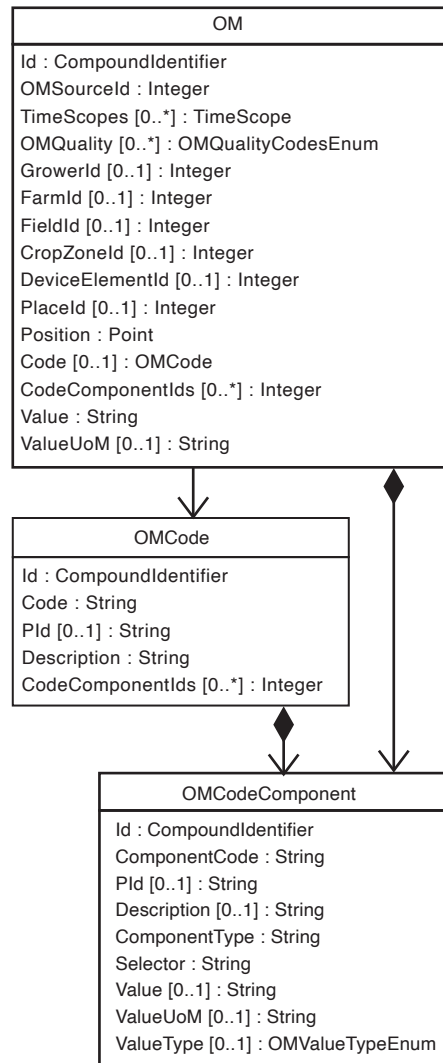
OM

Id : CompoundIdentifier
OMSourceId : Integer
TimeScopes [0..*] : TimeScope
OMQuality [0..*] : OMQualityCodesEnum
GrowerId [0..1] : Integer
FarmId [0..1] : Integer
FieldId [0..1] : Integer
CropZoneId [0..1] : Integer
DeviceElementId [0..1] : Integer
PlaceId [0..1] : Integer
Position : Point
Code [0..1] : OMCode
CodeComponentIds [0..*] : Integer
Value : String
ValueUoM [0..1] : String

OMCode

Id : CompoundIdentifier
Code : String
PId [0..1] : String
Description : String
CodeComponentIds [0..*] : Integer

OMCodeComponent

Id : CompoundIdentifier
ComponentCode : String
PId [0..1] : String
Description [0..1] : String
ComponentType : String
Selector : String
Value [0..1] : String
ValueUoM [0..1] : String
ValueType [0..1] : OMValueTypeEnum